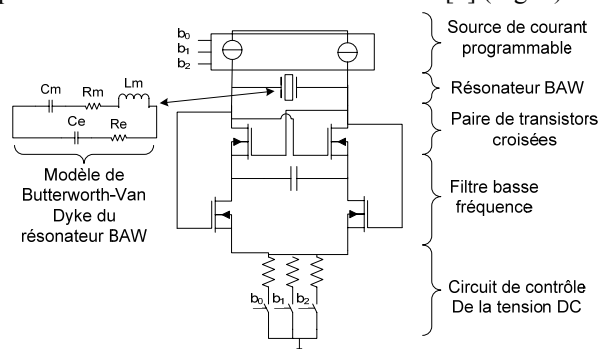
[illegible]

$b_0$
$b_1$
$b_2$

Source de courant programmable

Résonateur BAW

Paire de transistors croisées

Filtre basse fréquence

Circuit de contrôle De la tension DC

Cm Rm Lm
Ce Re

Modèle de Butterworth-Van Dyke du résonateur BAW

$b_0$ $b_1$ $b_2$